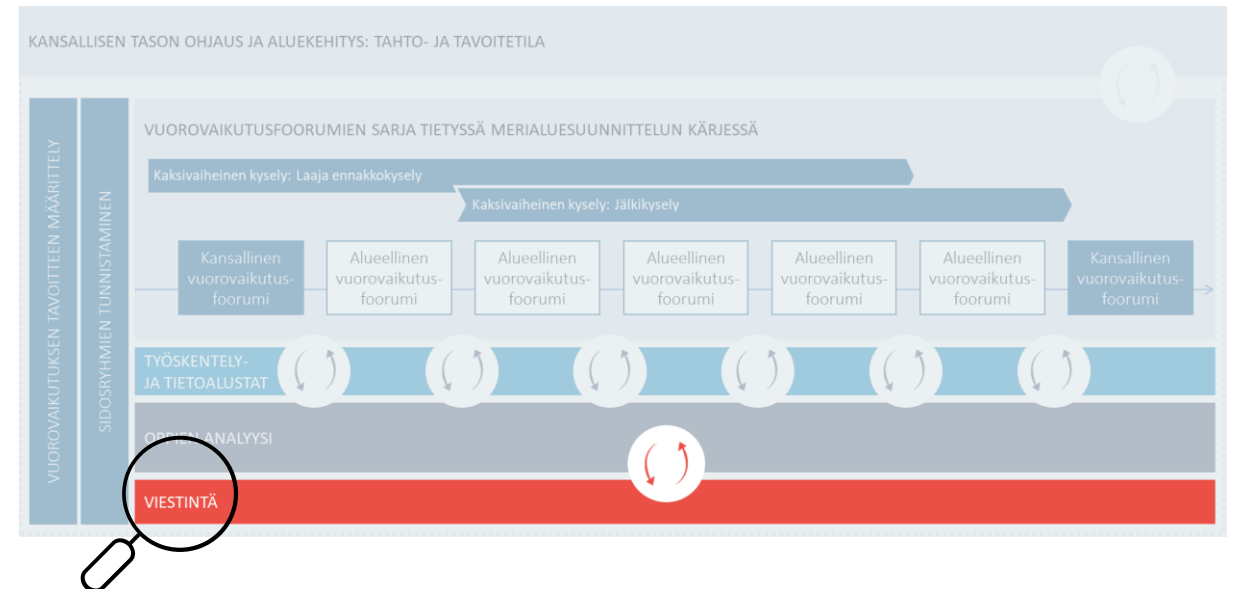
KANSALLISEN TASON OHJAUS JA ALUEKEHITYS: TAHTO- JA TAVOITETILA

VUOROVAIKUTUKSEN TAVOITTEEN MÄÄRITTELY

SIDOSRYHMIEN TUNNISTAMINEN

VUOROVAIKUTUSFOORUMIEN SARJA TIETYSSÄ MERIALUESUUNNITTELUN KÄRJESSÄ

Kaksivaiheinen kysely: Laaja ennakkokysely

Kaksivaiheinen kysely: Jälkikysely

Kansallinen vuorovaikutusfoorumi

Alueellinen vuorovaikutusfoorumi

Alueellinen vuorovaikutusfoorumi

Alueellinen vuorovaikutusfoorumi

Alueellinen vuorovaikutusfoorumi

Alueellinen vuorovaikutusfoorumi

Kansallinen vuorovaikutusfoorumi

TYÖSKENTELY- JA TIETOALUSTAT

OPPIEN ANALYYSI

VIESTINTÄ